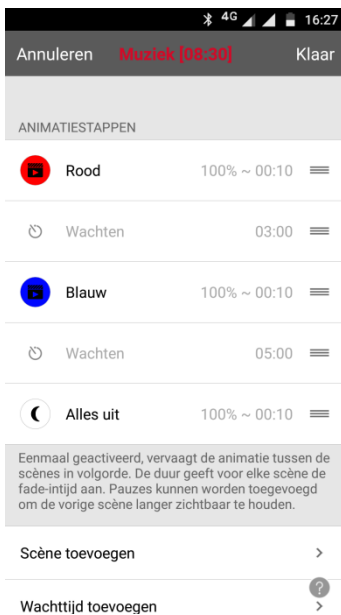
4G 16:27

Annuleren Muziek [08:30] Klaar

ANIMATIESTAPPEN

Rood 100% ~ 00:10

Wachten 03:00

Blauw 100% ~ 00:10

Wachten 05:00

Alles uit 100% ~ 00:10

Eenmaal geactiveerd, vervaagt de animatie tussen de scènes in volgorde. De duur geeft voor elke scène de fade-intijd aan. Pauzes kunnen worden toegevoegd om de vorige scène langer zichtbaar te houden.

Scène toevoegen >

Wachttijd toevoegen >

?